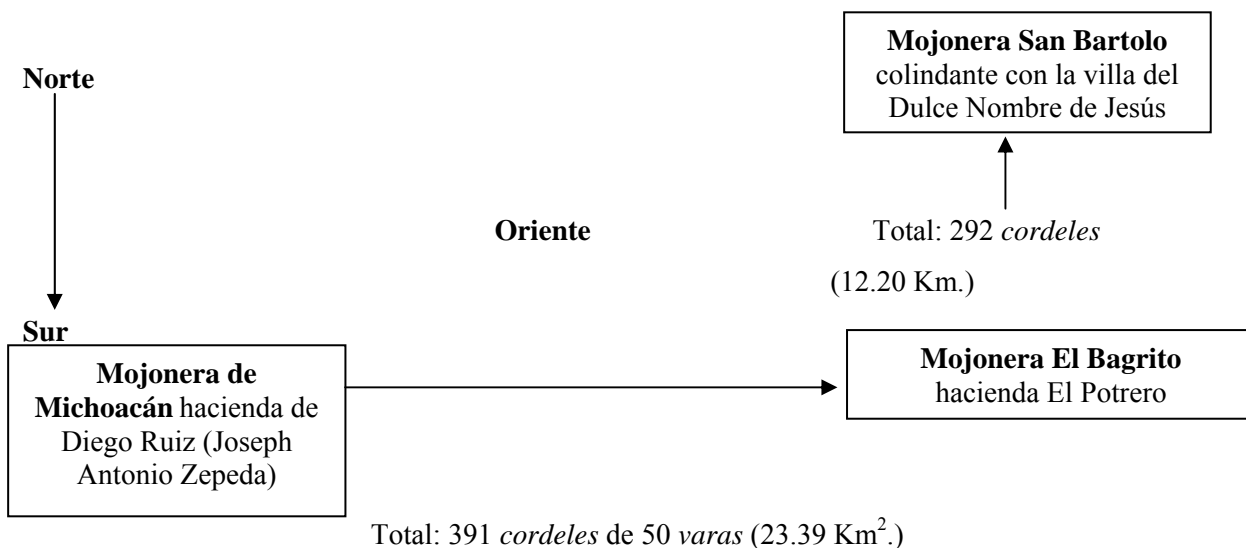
**Mojonera San Bartolo** colindante con la villa del Dulce Nombre de Jesús

**Norte**

**Oriente**

Total: 292 *cordeles*

(12.20 Km.)

**Sur**

**Mojonera de Michoacán** hacienda de Diego Ruiz (Joseph Antonio Zepeda)

**Mojonera El Bagrito** hacienda El Potrero

Total: 391 *cordeles* de 50 *varas* (23.39 Km$^2$.)